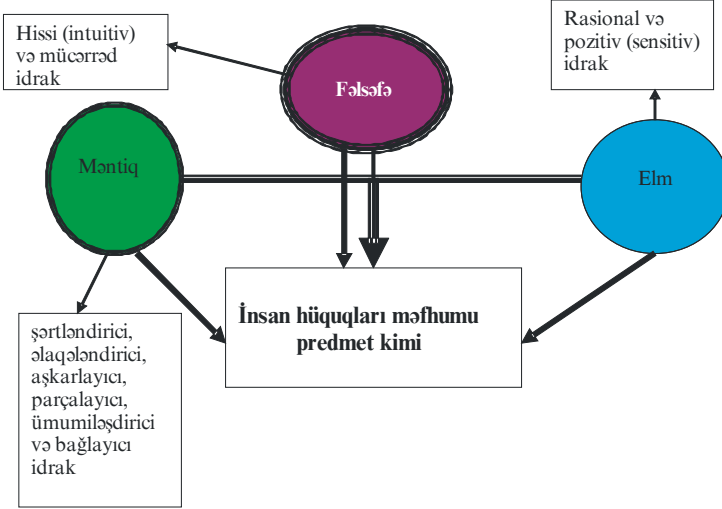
Hissi (intuitiv) və mücərrəd idrak

Fəlsəfə

Rasional və pozitiv (sensitiv) idrak

Məntiq

Elm

İnsan hüquqları məfhumu predmet kimi

şərtləndirici, əlaqələndirici, aşkarlayıcı, parçalayıcı, ümumiləşdirici və bağlayıcı idrak